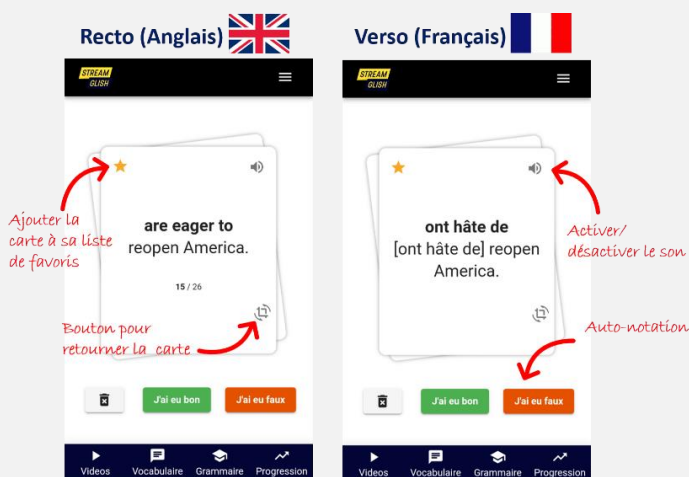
Recto (Anglais)

Verso (Français)

STREAM GLISH

are eager to
reopen America.

15 / 26

Ajouter la carte à sa liste de favoris

Bouton pour retourner la carte

J'ai eu bon

J'ai eu faux

Videos Vocabulaire Grammaire Progression

STREAM GLISH

ont hâte de
[ont hâte de] reopen America.

Activer/ désactiver le son

Auto-notation

J'ai eu bon

J'ai eu faux

Videos Vocabulaire Grammaire Progression